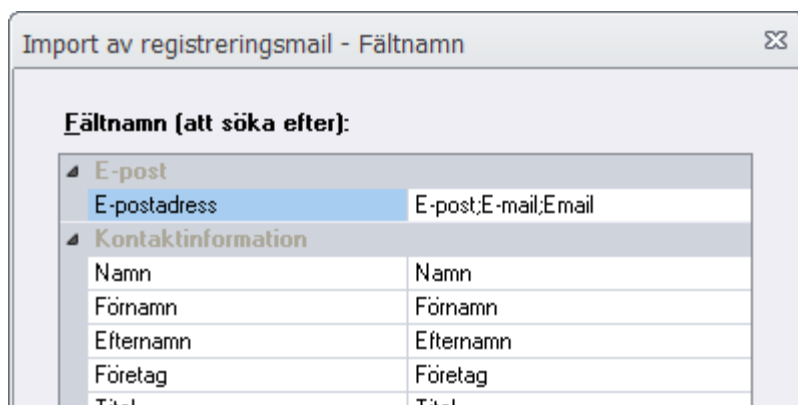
Import av registreringsmail - Fältnamn

Fältnamn (att söka efter):

E-post

| E-postadress | E-post;E-mail;Email |
|---|---|

Kontaktinformation

| Namn | Namn |
|---|---|
| Förnamn | Förnamn |
| Efternamn | Efternamn |
| Företag | Företag |
| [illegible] | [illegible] |